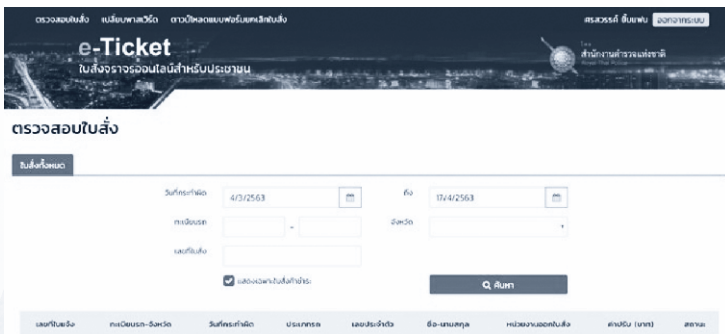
ตรวจสอบใบสั่ง เปลี่ยนพาสเวิร์ด ดาวน์โหลดแบบฟอร์มยกเลิกใบสั่ง

ศรสวรรค์ ชื่นแพน ออกจากระบบ

e-Ticket

ใบสั่งจราจรออนไลน์สำหรับประชาชน

สำนักงานตำรวจแห่งชาติ

ตรวจสอบใบสั่ง

ใบสั่งทั้งหมด

วันที่กระทำผิด 4/3/2563 ถึง 17/4/2563

ทะเบียนรถ - จังหวัด

เลขที่ใบสั่ง

แสดงเฉพาะใบสั่งค้างชำระ

ค้นหา

| เลขที่ใบแจ้ง | ทะเบียนรถ-จังหวัด | วันที่กระทำผิด | ประเภทรถ | เลขประจำตัว | ชื่อ-นามสกุล | หน่วยงานออกใบสั่ง | ค่าปรับ (บาท) | สถานะ |
|---|---|---|---|---|---|---|---|---|